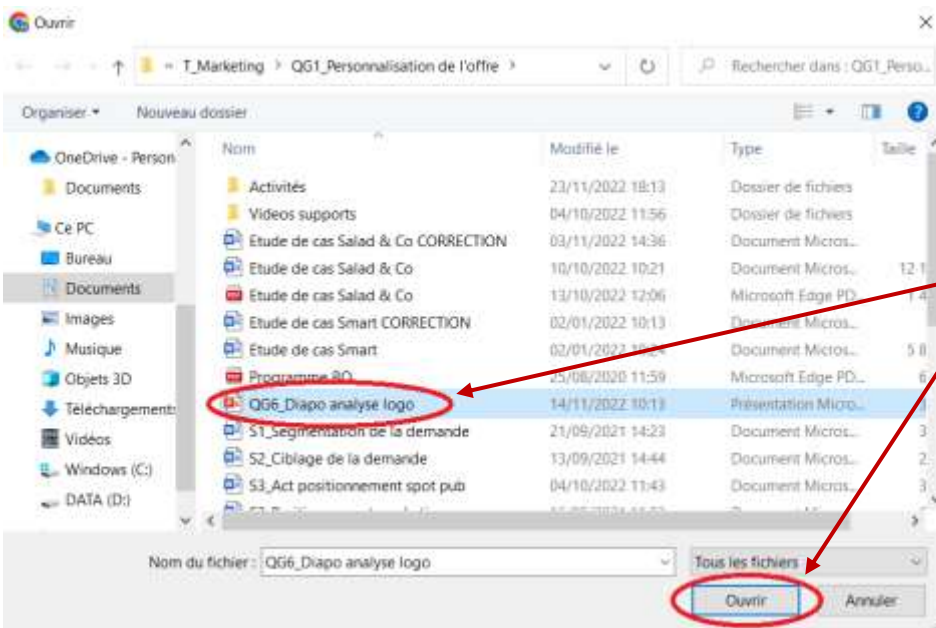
Ouvrir

« T_Marketing › QG1_Personnalisation de l'offre ›

Rechercher dans : QG1_Perso...

Organiser ▾ Nouveau dossier

OneDrive - Person
Documents
Ce PC
Bureau
Documents
Images
Musique
Objets 3D
Téléchargements
Vidéos
Windows (C:)
DATA (D:)

| Nom | Modifié le | Type | Taille |
|---|---|---|---|
| Activités | 23/11/2022 18:13 | Dossier de fichiers | |
| Videos supports | 04/10/2022 11:56 | Dossier de fichiers | |
| Etude de cas Salad & Co CORRECTION | 03/11/2022 14:36 | Document Micros... | |
| Etude de cas Salad & Co | 10/10/2022 10:21 | Document Micros... | 12 1 |
| Etude de cas Salad & Co | 13/10/2022 12:06 | Microsoft Edge PD... | 1 4 |
| Etude de cas Smart CORRECTION | 02/01/2022 10:13 | Document Micros... | |
| Etude de cas Smart | 02/01/2022 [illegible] | Document Micros... | 5 8 |
| Programme BO | 25/08/2020 11:59 | Microsoft Edge PD... | 6 |
| QG6_Diapo analyse logo | 14/11/2022 10:13 | Présentation Micro... | |
| S1_Segmentation de la demande | 21/09/2021 14:23 | Document Micros... | 3 |
| S2_Ciblage de la demande | 13/09/2021 14:44 | Document Micros... | 2 |
| S3_Act positionnement spot pub | 04/10/2022 11:43 | Document Micros... | 3 |

Nom du fichier : QG6_Diapo analyse logo

Tous les fichiers

Ouvrir Annuler